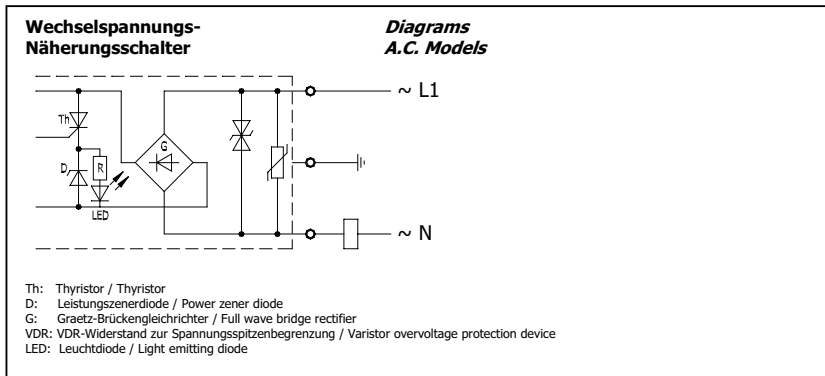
Wechselspannungs-
Näherungsschalter

Diagrams
A.C. Models

Th
D
R
G
LED
~ L1
~ N

Th: Thyristor / Thyristor
D: Leistungszenerdiode / Power zener diode
G: Graetz-Brückengleichrichter / Full wave bridge rectifier
VDR: VDR-Widerstand zur Spannungsspitzenbegrenzung / Varistor overvoltage protection device
LED: Leuchtdiode / Light emitting diode